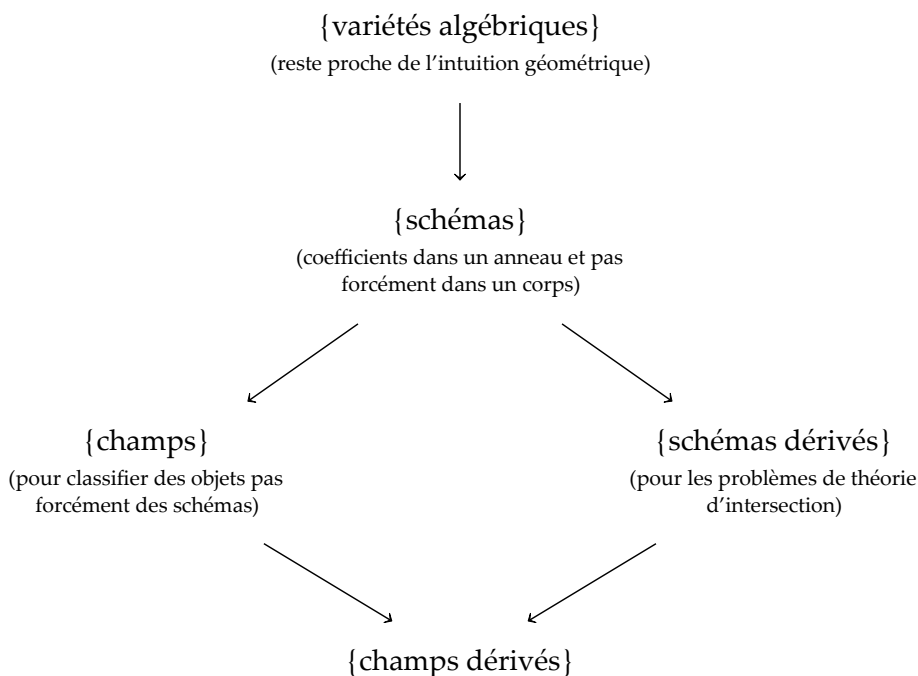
{variétés algébriques}
(reste proche de l’intuition géométrique)

{schémas}
(coefficients dans un anneau et pas forcément dans un corps)

{champs}
(pour classifier des objets pas forcément des schémas)

{schémas dérivés}
(pour les problèmes de théorie d’intersection)

{champs dérivés}